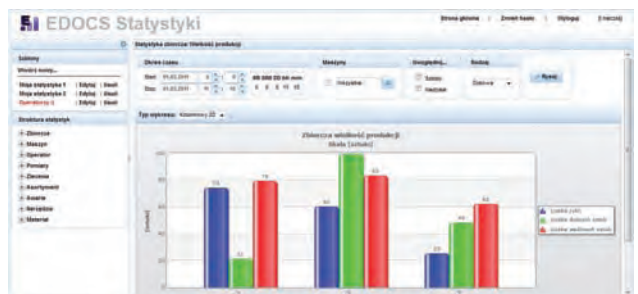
EDOCS Statystyki

Strona główna | Zmień hasło | Wyloguj | [niecni]

Statystyka zbiorcza: Wielkość produkcji

Szablony
Utwórz nowy...
Moja statystyka 1 | Edytuj | Usuń
Moja statystyka 2 | Edytuj | Usuń
Operatorzy 1 | Edytuj | Usuń

Struktura statystyk
Zlecenie
Maszyn
Operator
Pomiary
Zlecenie
Asortyment
Awaria
Narzędzie
Materiał

Okres czasu
Start: 01.03.2011
Stop: 01.03.2011

Maszyny
Wszystkie

Uwzględnij...
Sumuj
Nieaktyw

Rodzaj
Zbiorcze

Rysuj

Typ wykresu: Kolumnowy 2D

Zbiorcza wielkość produkcji
Skala [sztuki]

Ilość cykli
Ilość dobrych sztuk
Ilość wadliwych sztuk

[sztuki]

74
21
78
60
98
82
25
49
62